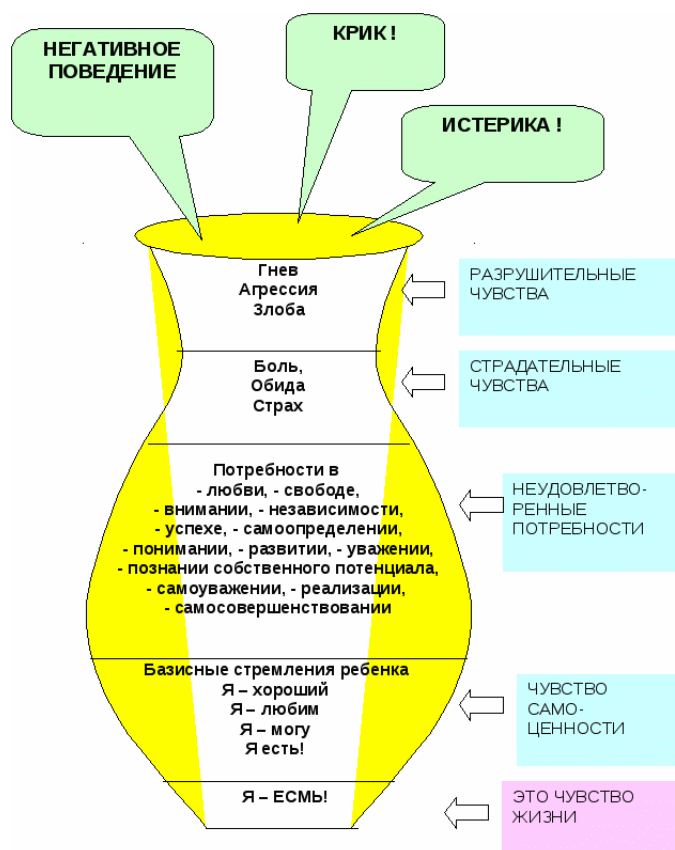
НЕГАТИВНОЕ ПОВЕДЕНИЕ

КРИК !

ИСТЕРИКА !

Гнев
Агрессия
Злоба

РАЗРУШИТЕЛЬНЫЕ ЧУВСТВА

Боль,
Обида
Страх

СТРАДАТЕЛЬНЫЕ ЧУВСТВА

Потребности в
- любви, - свободе,
- внимании, - независимости,
- успехе, - самоопределении,
- понимании, - развитии, - уважении,
- познании собственного потенциала,
- самоуважении, - реализации,
- самосовершенствовании

НЕУДОВЛЕТВОРЕННЫЕ ПОТРЕБНОСТИ

Базисные стремления ребенка
Я – хороший
Я – любим
Я – могу
Я есть!

ЧУВСТВО САМОЦЕННОСТИ

Я – ЕСМЬ!

ЭТО ЧУВСТВО ЖИЗНИ